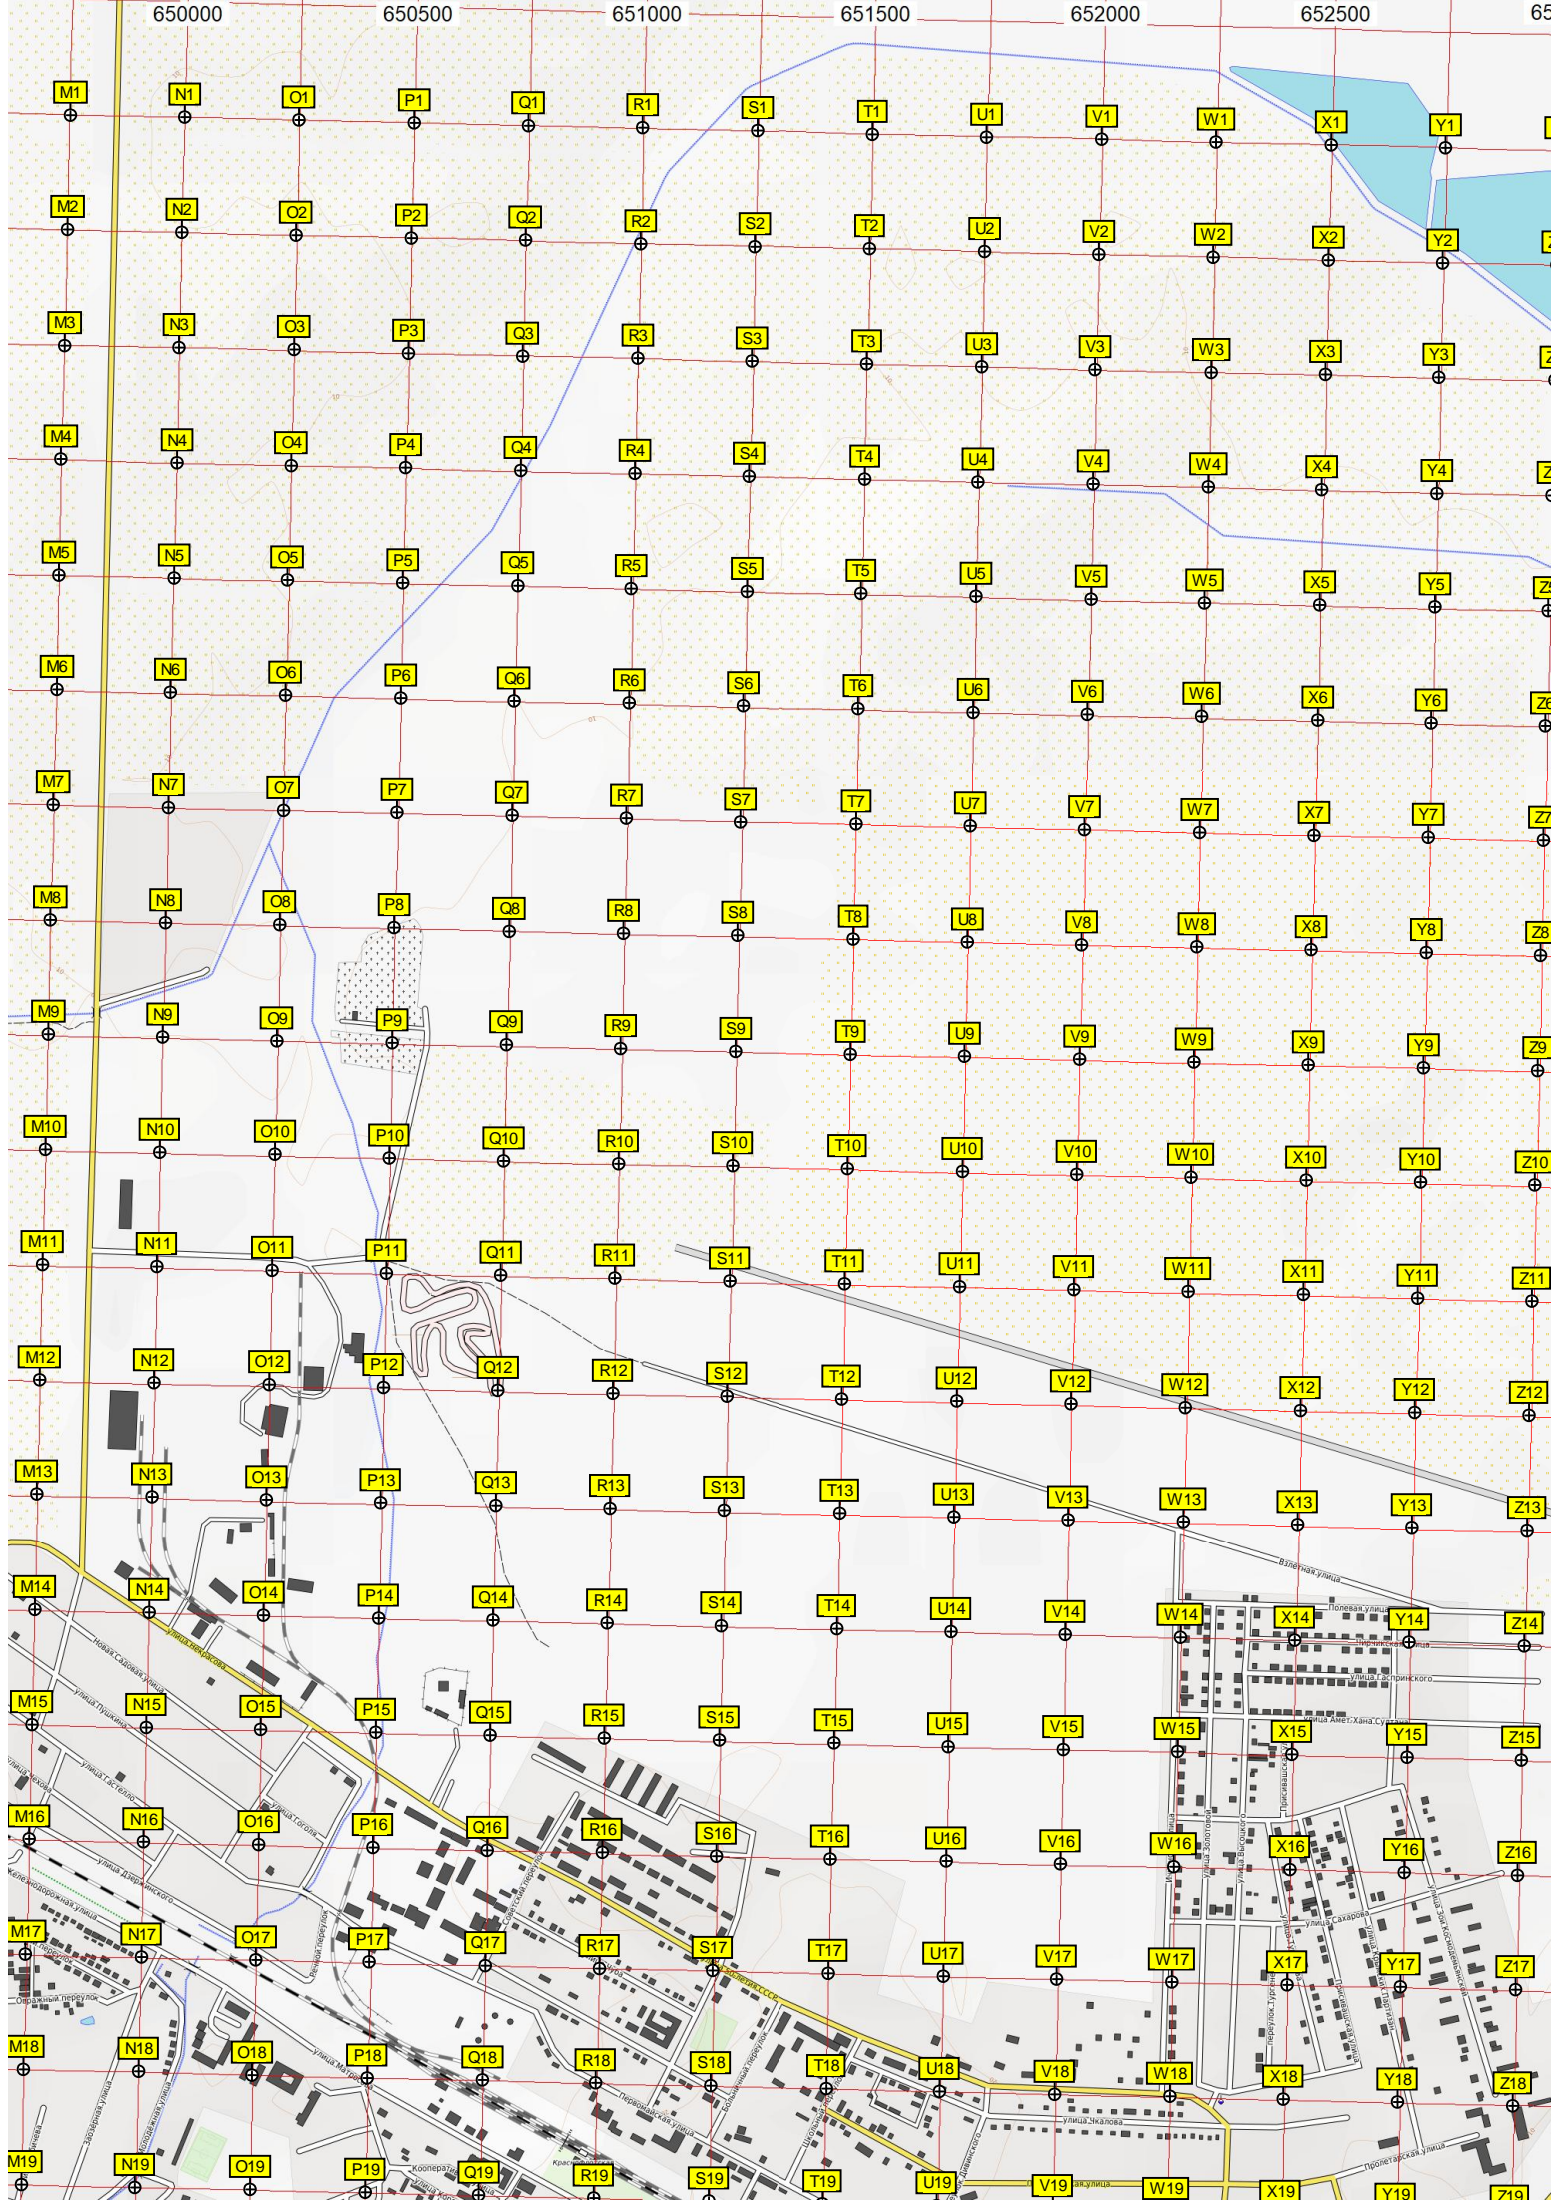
650000 650500 651000 651500 652000 652500 65

M1 N1 O1 P1 Q1 R1 S1 T1 U1 V1 W1 X1 Y1
M2 N2 O2 P2 Q2 R2 S2 T2 U2 V2 W2 X2 Y2
M3 N3 O3 P3 Q3 R3 S3 T3 U3 V3 W3 X3 Y3
M4 N4 O4 P4 Q4 R4 S4 T4 U4 V4 W4 X4 Y4
M5 N5 O5 P5 Q5 R5 S5 T5 U5 V5 W5 X5 Y5
M6 N6 O6 P6 Q6 R6 S6 T6 U6 V6 W6 X6 Y6
M7 N7 O7 P7 Q7 R7 S7 T7 U7 V7 W7 X7 Y7 Z7
M8 N8 O8 P8 Q8 R8 S8 T8 U8 V8 W8 X8 Y8 Z8
M9 N9 O9 P9 Q9 R9 S9 T9 U9 V9 W9 X9 Y9 Z9
M10 N10 O10 P10 Q10 R10 S10 T10 U10 V10 W10 X10 Y10 Z10
M11 N11 O11 P11 Q11 R11 S11 T11 U11 V11 W11 X11 Y11 Z11
M12 N12 O12 P12 Q12 R12 S12 T12 U12 V12 W12 X12 Y12 Z12
M13 N13 O13 P13 Q13 R13 S13 T13 U13 V13 W13 X13 Y13 Z13
M14 N14 O14 P14 Q14 R14 S14 T14 U14 V14 W14 X14 Y14 Z14
M15 N15 O15 P15 Q15 R15 S15 T15 U15 V15 W15 X15 Y15 Z15
M16 N16 O16 P16 Q16 R16 S16 T16 U16 V16 W16 X16 Y16 Z16
M17 N17 O17 P17 Q17 R17 S17 T17 U17 V17 W17 X17 Y17 Z17
M18 N18 O18 P18 Q18 R18 S18 T18 U18 V18 W18 X18 Y18 Z18
M19 N19 O19 P19 Q19 R19 S19 T19 U19 V19 W19 X19 Y19 Z19

Взлетная улица
Полевая улица
улица Гаспринского
улица Амет-Хана Султана
улица Некрасова
Новая Садовая улица
улица Пушкина
улица Гастелло
улица Гоголя
улица Дзержинского
Железнодорожная улица
Овражный переулок
Вечный переулок
Советский переулок
улица Матросова
Первомайская улица
улица Чкалова
улица Сахарова
Пролетарская улица
улица Золотовой
улица Высокого
Присивашская улица
переулок Тургенева
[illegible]